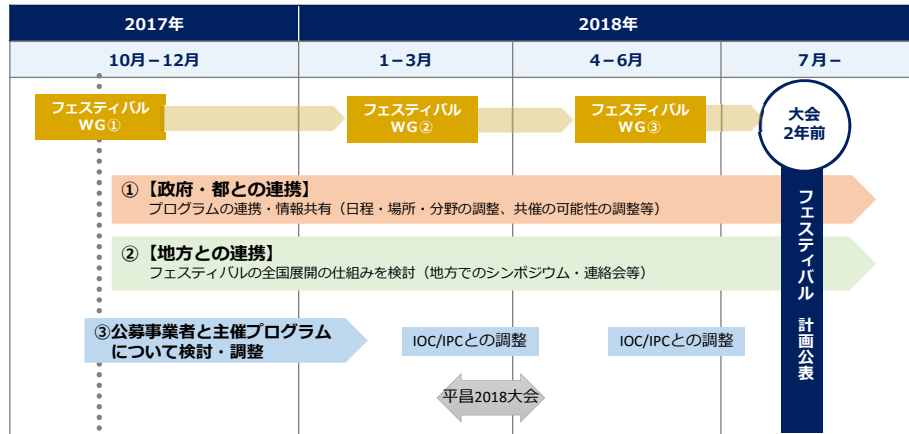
| 2017年 | 2018年 | | |
|---|---|---|---|
| 10月－12月 | 1－3月 | 4－6月 | 7月－ |

フェスティバル WG①

フェスティバル WG②

フェスティバル WG③

大会 2年前

①【政府・都との連携】
プログラムの連携・情報共有（日程・場所・分野の調整、共催の可能性の調整等）

②【地方との連携】
フェスティバルの全国展開の仕組みを検討（地方でのシンポジウム・連絡会等）

③公募事業者と主催プログラムについて検討・調整

IOC/IPCとの調整

IOC/IPCとの調整

平昌2018大会

フェスティバル 計画公表